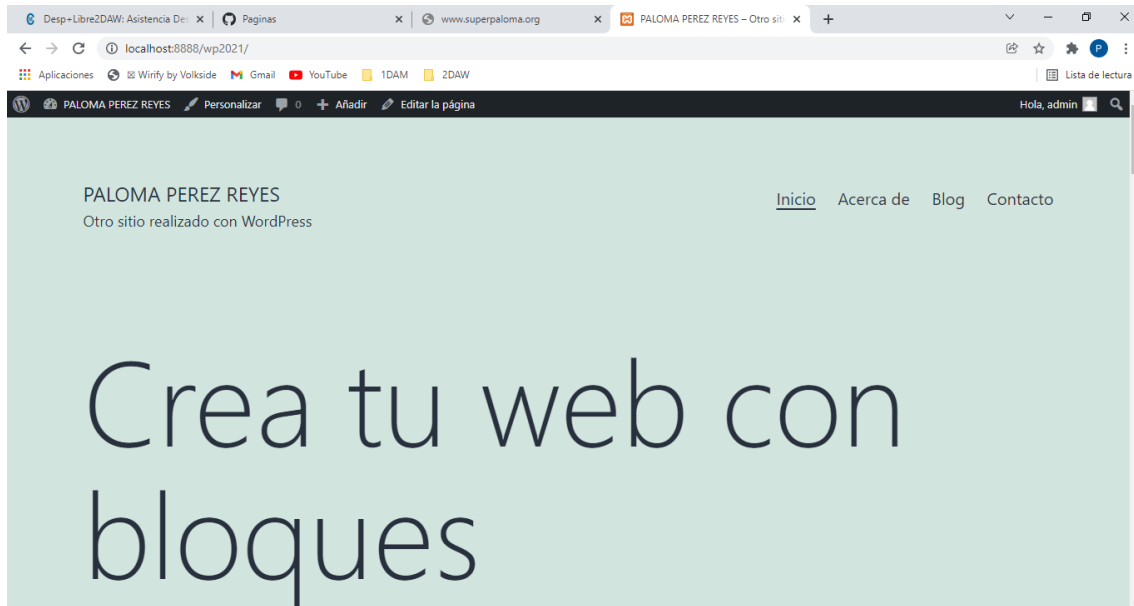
Desp+Libre2DAW: Asistencia De ×
Paginas ×
www.superpaloma.org ×
PALOMA PEREZ REYES – Otro siti ×
+

localhost:8888/wp2021/

Aplicaciones
Wirify by Volkside
Gmail
YouTube
1DAM
2DAW
Lista de lectura

PALOMA PEREZ REYES
Personalizar
0
Añadir
Editar la página
Hola, admin

PALOMA PEREZ REYES
Otro sitio realizado con WordPress

Inicio
Acerca de
Blog
Contacto

Crea tu web con bloques